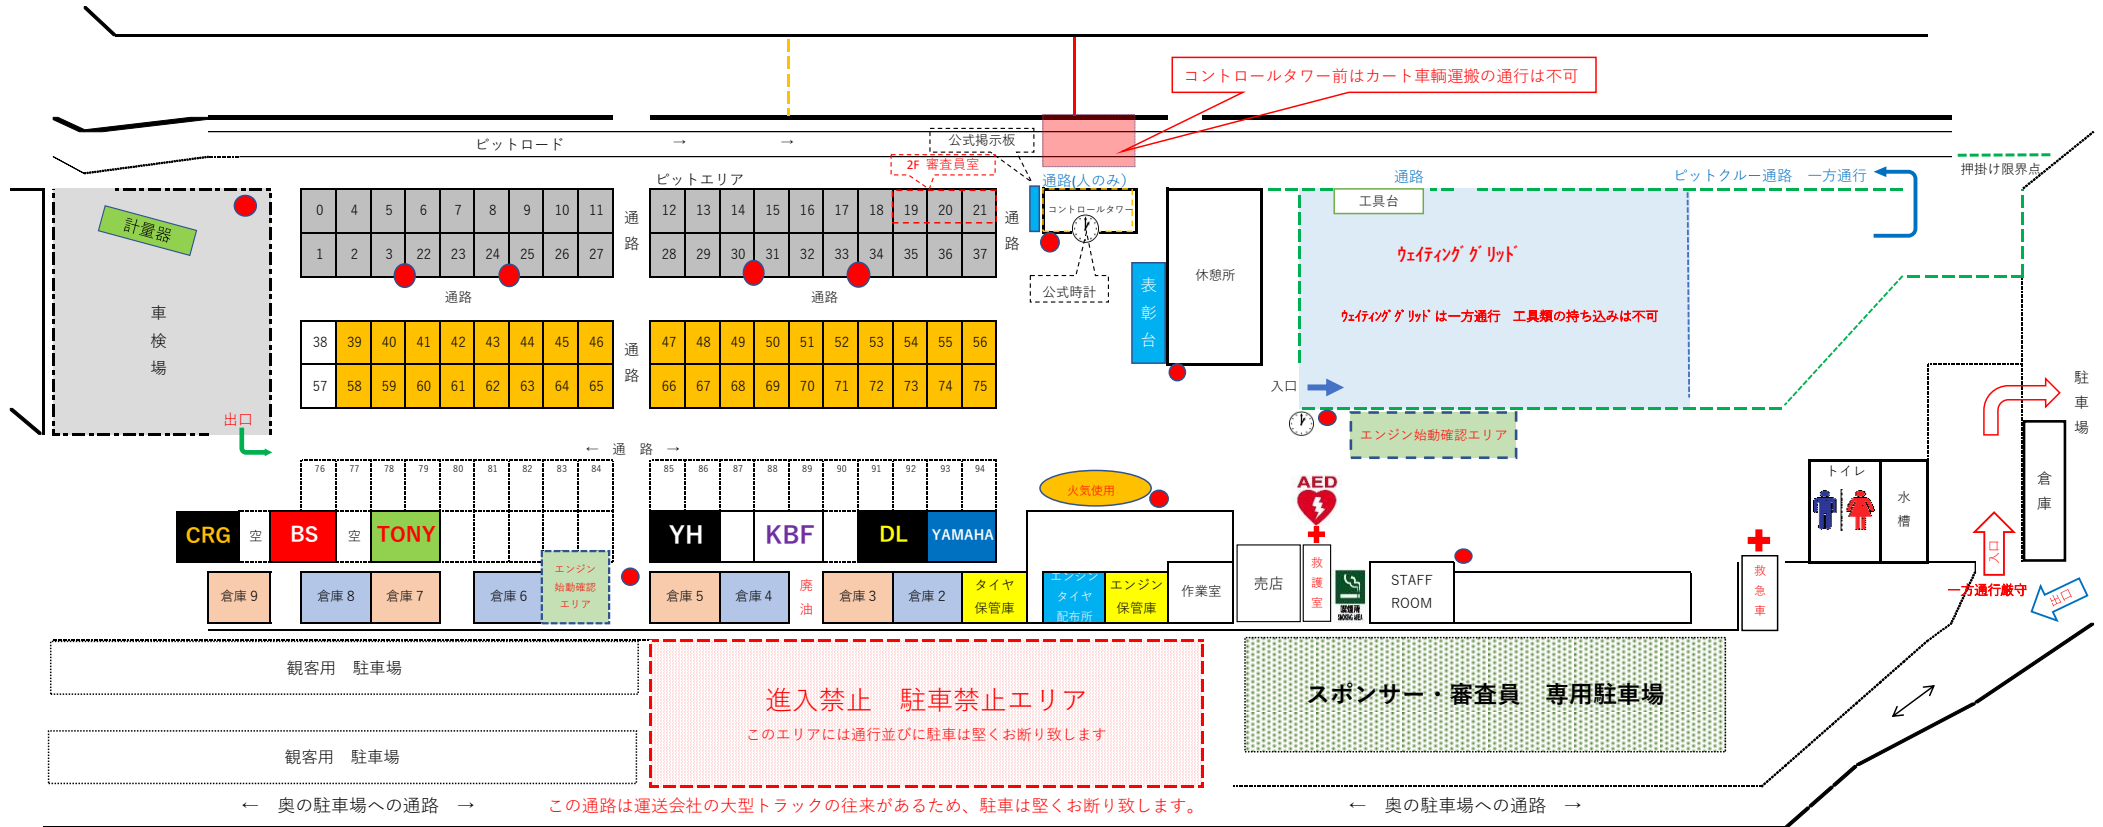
コントロールタワー前はカート車輌運搬の通行は不可

ピットロード → →

公式掲示板

2F 審査員室

押掛け限界点

ピットエリア

通路(人のみ)

通路

ピットクルー通路 一方通行

計量器

車
検
場

出口

| 0 | 4 | 5 | 6 | 7 | 8 | 9 | 10 | 11 |
|---|---|---|---|---|---|---|---|---|
| 1 | 2 | 3 | 22 | 23 | 24 | 25 | 26 | 27 |

通路

通
路

| 12 | 13 | 14 | 15 | 16 | 17 | 18 | 19 | 20 | 21 |
|---|---|---|---|---|---|---|---|---|---|
| 28 | 29 | 30 | 31 | 32 | 33 | 34 | 35 | 36 | 37 |

通路

通
路

コントロールタワー

公式時計

工具台

休憩所

表
彰
台

ｳｪｲﾃｨﾝｸﾞ ｸﾞﾘｯﾄﾞ

ｳｪｲﾃｨﾝｸﾞ ｸﾞﾘｯﾄﾞ は一方通行 工具類の持ち込みは不可

| 38 | 39 | 40 | 41 | 42 | 43 | 44 | 45 | 46 |
|---|---|---|---|---|---|---|---|---|
| 57 | 58 | 59 | 60 | 61 | 62 | 63 | 64 | 65 |

通
路

| 47 | 48 | 49 | 50 | 51 | 52 | 53 | 54 | 55 | 56 |
|---|---|---|---|---|---|---|---|---|---|
| 66 | 67 | 68 | 69 | 70 | 71 | 72 | 73 | 74 | 75 |

入口

エンジン始動確認エリア

駐
車
場

← 通 路 →

76 77 78 79 80 81 82 83 84

85 86 87 88 89 90 91 92 93 94

火気使用

AED

トイレ

水
槽

倉
庫

CRG 空 BS 空 TONY

エンジン始動確認エリア

YH KBF DL YAMAHA

倉庫 9 倉庫 8 倉庫 7 倉庫 6 倉庫 5 倉庫 4 廃油 倉庫 3 倉庫 2 タイヤ保管庫 エンジンタイヤ配布所 エンジン保管庫 作業室 売店 救護室 喫煙所 STAFF ROOM 救急車

入口

一方通行厳守

出口

観客用 駐車場

観客用 駐車場

進入禁止 駐車禁止エリア

このエリアには通行並びに駐車は堅くお断り致します

スポンサー・審査員 専用駐車場

← 奥の駐車場への通路 →

この通路は運送会社の大型トラックの往来があるため、駐車は堅くお断り致します。

← 奥の駐車場への通路 →